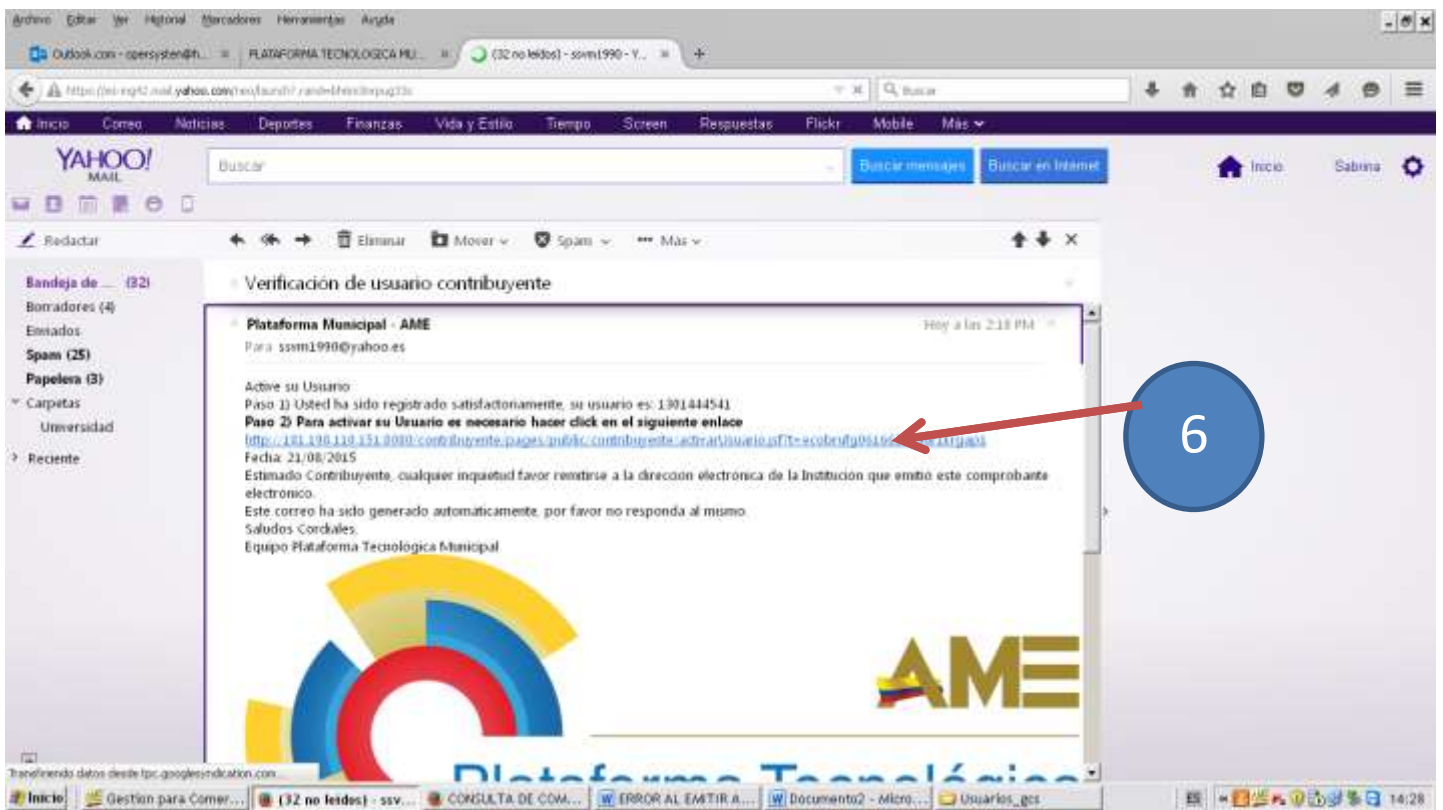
Archivo Editar Ver Historial Marcadores Herramientas Ayuda

Outlook.com - cpersystem@h... × PLATAFORMA TECNOLOGICA MU... × (32 no leídos) - ssvm1990 - Y... × +

https://es-mg42.mail.yahoo.com/neo/launch?.rand=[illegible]

Buscar

Inicio Correo Noticias Deportes Finanzas Vida y Estilo Tiempo Screen Respuestas Flickr Mobile Más

YAHOO! MAIL

Buscar

Buscar mensajes Buscar en Internet

Inicio Sabrina

Redactar

Eliminar Mover Spam Más

Bandeja de ... (32)
Borradores (4)
Enviados
Spam (25)
Papelera (3)
Carpetas
Universidad
Reciente

Verificación de usuario contribuyente

Plataforma Municipal - AME
Hoy a las 2:18 PM
Para ssvm1990@yahoo.es

Active su Usuario
Paso 1) Usted ha sido registrado satisfactoriamente, su usuario es: 1301444541
Paso 2) Para activar su Usuario es necesario hacer click en el siguiente enlace
http://181.198.114.151:8080/contribuyente/pages/public/contribuyente/activarUsuario.jsf?t=ecobrufg06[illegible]
Fecha: 21/08/2015
Estimado Contribuyente, cualquier inquietud favor remitirse a la direccion electronica de la Institucion que emitio este comprobante electronico.
Este correo ha sido generado automaticamente, por favor no responda al mismo.
Saludos Cordiales,
Equipo Plataforma Tecnológica Municipal

AME

Plataforma Tecnológica

6

Transfiriendo datos desde tpc.googlesyndication.com...

Inicio Gestion para Comer... (32 no leídos) - ssv... CONSULTA DE COM... ERROR AL EMITIR A... Documento2 - Micro... Usuarios_gcs 14:28